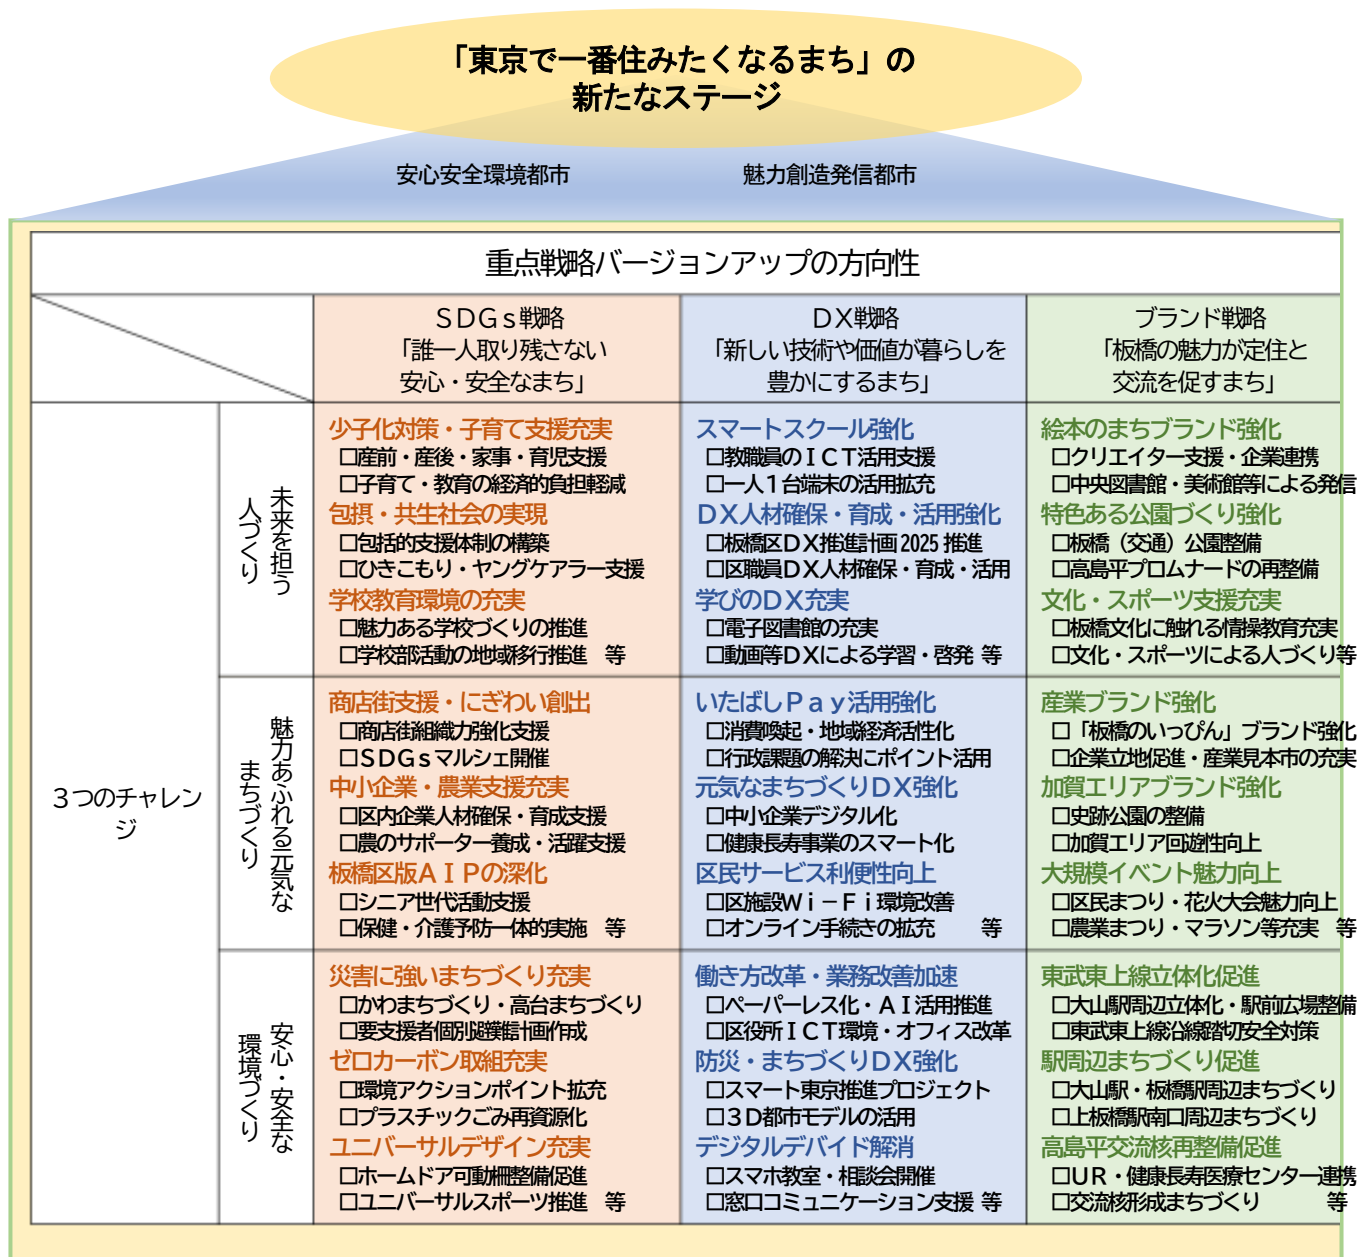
「東京で一番住みたくなるまち」の
新たなステージ

安心安全環境都市　　魅力創造発信都市

重点戦略バージョンアップの方向性

| | | SDGs戦略「誰一人取り残さない安心・安全なまち」 | DX戦略「新しい技術や価値が暮らしを豊かにするまち」 | ブランド戦略「板橋の魅力が定住と交流を促すまち」 |
|---|---|---|---|---|
| 3つのチャレンジ | 未来を担う人づくり | 少子化対策・子育て支援充実 □産前・産後・家事・育児支援 □子育て・教育の経済的負担軽減 包摂・共生社会の実現 □包括的支援体制の構築 □ひきこもり・ヤングケアラー支援 学校教育環境の充実 □魅力ある学校づくりの推進 □学校部活動の地域移行推進　等 | スマートスクール強化 □教職員のICT活用支援 □一人1台端末の活用拡充 DX人材確保・育成・活用強化 □板橋区DX推進計画2025推進 □区職員DX人材確保・育成・活用 学びのDX充実 □電子図書館の充実 □動画等DXによる学習・啓発　等 | 絵本のまちブランド強化 □クリエイター支援・企業連携 □中央図書館・美術館等による発信 特色ある公園づくり強化 □板橋（交通）公園整備 □高島平プロムナードの再整備 文化・スポーツ支援充実 □板橋文化に触れる情報教育充実 □文化・スポーツによる人づくり等 |
| | 魅力あふれる元気なまちづくり | 商店街支援・にぎわい創出 □商店街組織力強化支援 □SDGsマルシェ開催 中小企業・農業支援充実 □区内企業人材確保・育成支援 □農のサポーター養成・活躍支援 板橋区版AIPの深化 □シニア世代活動支援 □保健・介護予防一体的実施　等 | いたばしPay活用強化 □消費喚起・地域経済活性化 □行政課題の解決にポイント活用 元気なまちづくりDX強化 □中小企業デジタル化 □健康長寿事業のスマート化 区民サービス利便性向上 □区施設Wi－Fi環境改善 □オンライン手続きの拡充　等 | 産業ブランド強化 □「板橋のいっぴん」ブランド強化 □企業立地促進・産業見本市の充実 加賀エリアブランド強化 □史跡公園の整備 □加賀エリア回遊性向上 大規模イベント魅力向上 □区民まつり・花火大会魅力向上 □農業まつり・マラソン等充実　等 |
| | 安心・安全な環境づくり | 災害に強いまちづくり充実 □かわまちづくり・高台まちづくり □要支援者個別避難計画作成 ゼロカーボン取組充実 □環境アクションポイント拡充 □プラスチックごみ再資源化 ユニバーサルデザイン充実 □ホームドア可動柵整備促進 □ユニバーサルスポーツ推進　等 | 働き方改革・業務改善加速 □ペーパーレス化・AI活用推進 □区役所ICT環境・オフィス改革 防災・まちづくりDX強化 □スマート東京推進プロジェクト □3D都市モデルの活用 デジタルデバイド解消 □スマホ教室・相談会開催 □窓口コミュニケーション支援　等 | 東武東上線立体化促進 □大山駅周辺立体化・駅前広場整備 □東武東上線沿線踏切安全対策 駅周辺まちづくり促進 □大山駅・板橋駅周辺まちづくり □上板橋駅南口周辺まちづくり 高島平交流核再整備促進 □UR・健康長寿医療センター連携 □交流核形成まちづくり　等 |